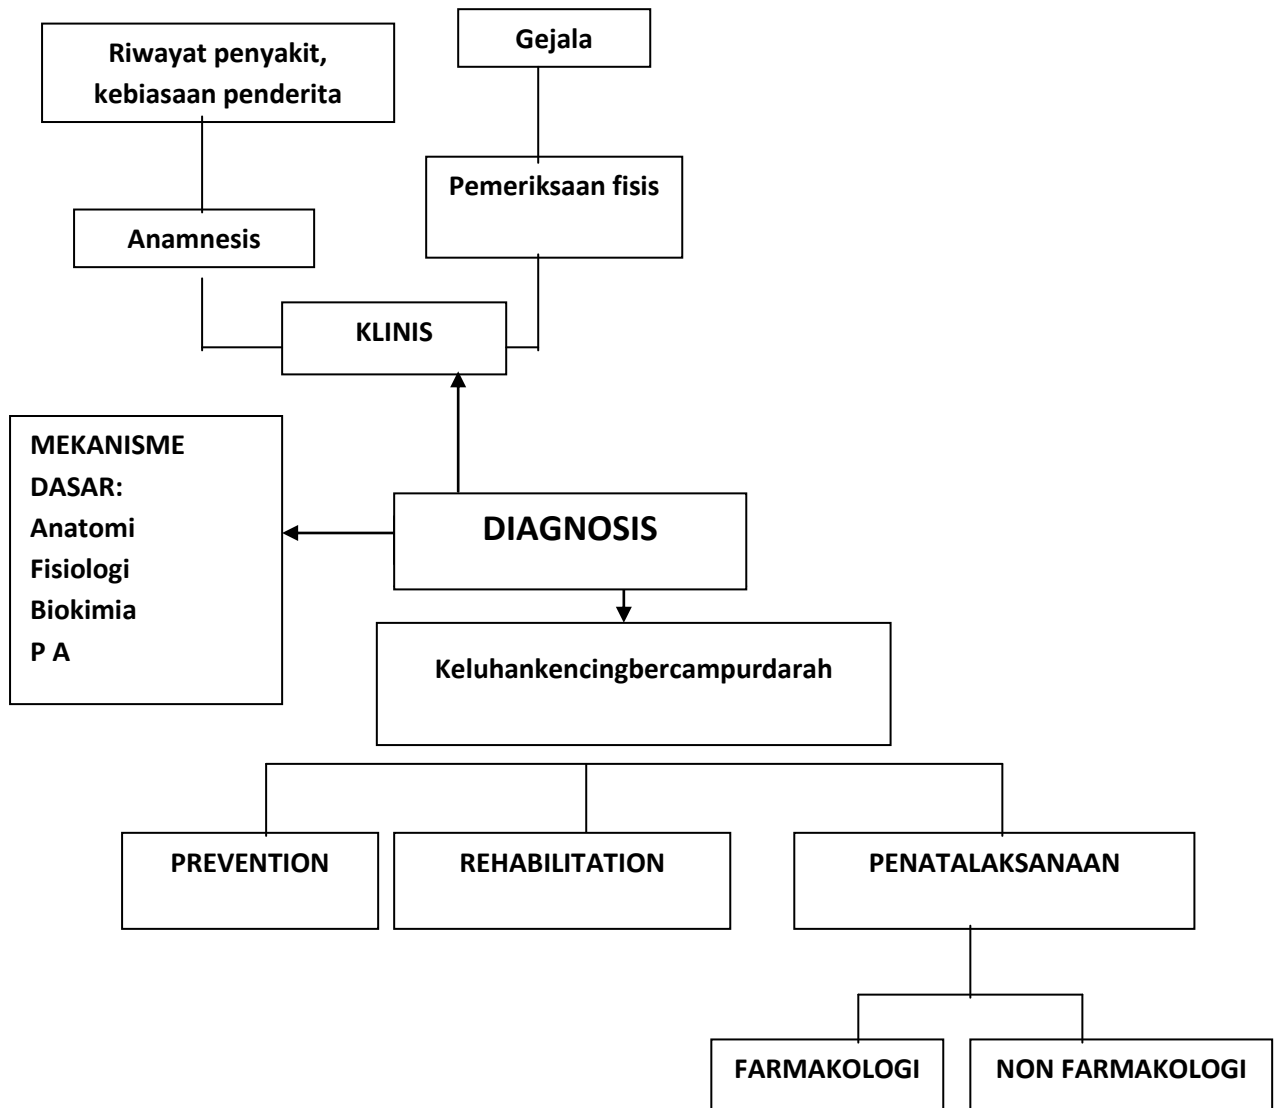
Riwayat penyakit, kebiasaan penderita

Gejala

Pemeriksaan fisis

Anamnesis

KLINIS

MEKANISME DASAR:
Anatomi
Fisiologi
Biokimia
P A

DIAGNOSIS

Keluhankencingbercampurdarah

PREVENTION

REHABILITATION

PENATALAKSANAAN

FARMAKOLOGI

NON FARMAKOLOGI